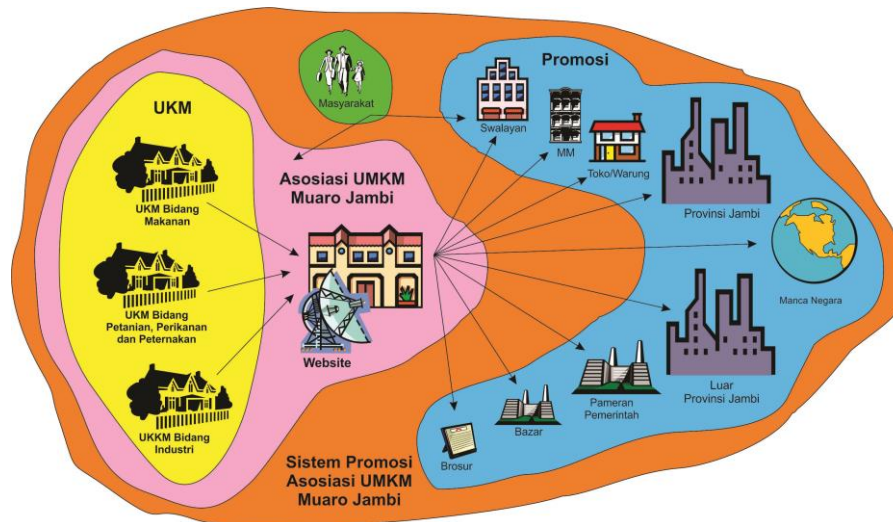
UKM

UKM Bidang Makanan

UKM Bidang Petanian, Perikanan dan Peternakan

UKKM Bidang Industri

Masyarakat

Asosiasi UMKM Muaro Jambi

Website

Promosi

Swalayan

MM

Toko/Warung

Provinsi Jambi

Manca Negara

Luar Provinsi Jambi

Pameran Pemerintah

Bazar

Brosur

Sistem Promosi Asosiasi UMKM Muaro Jambi